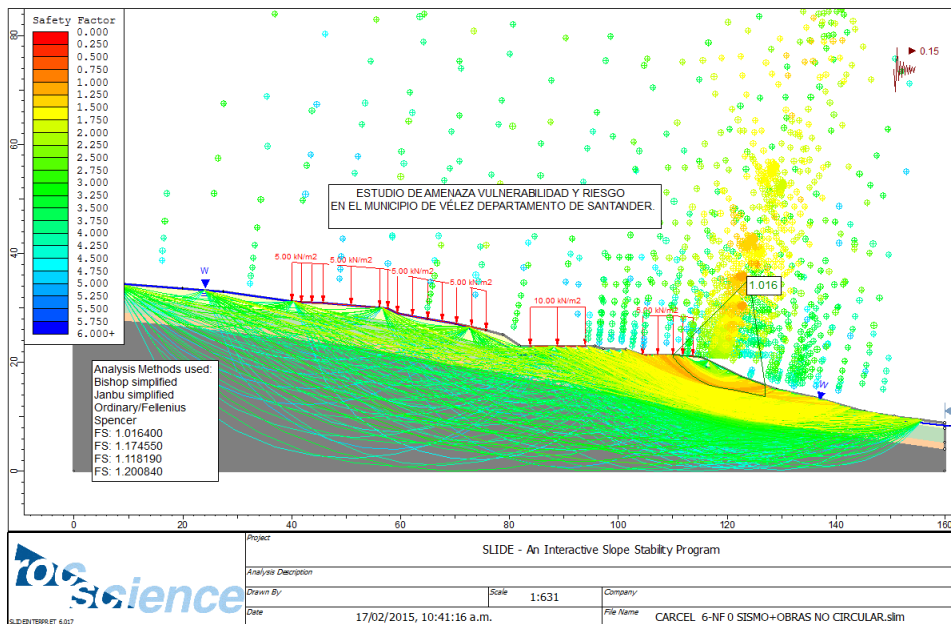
Safety Factor
0.000
0.250
0.500
0.750
1.000
1.250
1.500
1.750
2.000
2.250
2.500
2.750
3.000
3.250
3.500
3.750
4.000
4.250
4.500
4.750
5.000
5.250
5.500
5.750
6.000+

80
60
40
20
0

0.15

ESTUDIO DE AMENAZA VULNERABILIDAD Y RIESGO
EN EL MUNICIPIO DE VÉLEZ DEPARTAMENTO DE SANTANDER.

W
5.00 kN/m2
5.00 kN/m2
5.00 kN/m2
5.00 kN/m2
10.00 kN/m2
5.00 kN/m2
1.016
W

Analysis Methods used:
Bishop simplified
Janbu simplified
Ordinary/Fellenius
Spencer
FS: 1.016400
FS: 1.174550
FS: 1.118190
FS: 1.200840

0
20
40
60
80
100
120
140
160

rocscience
SLIDEINTERPRET 6.017

| Project | | | |
|---|---|---|---|
| SLIDE - An Interactive Slope Stability Program | | | |
| Analysis Description | | | |
| Drawn By | Scale 1:631 | Company | |
| Date 17/02/2015, 10:41:16 a.m. | | File Name CARCEL 6-NF 0 SISMO+OBRAS NO CIRCULAR.slim | |